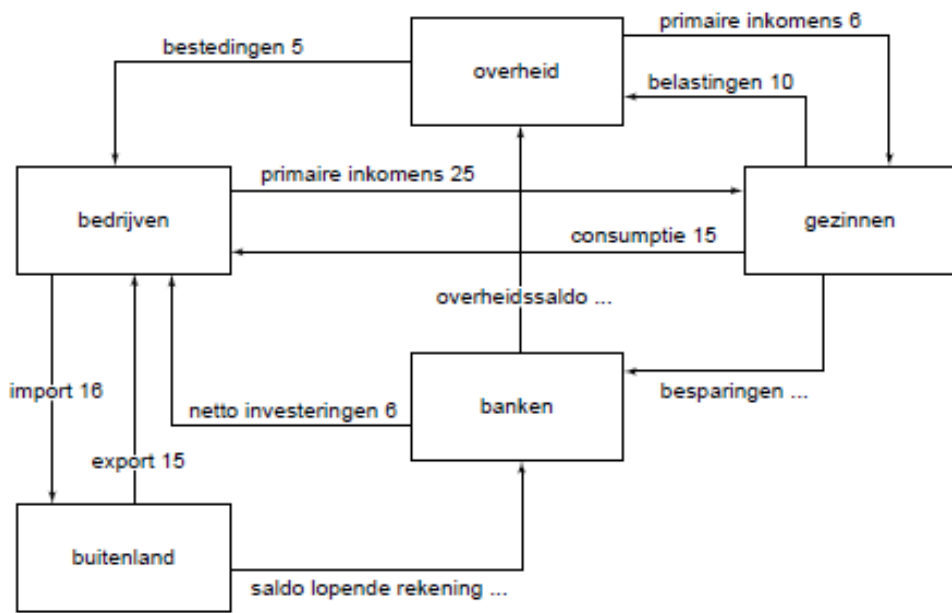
bestedingen 5

overheid

primaire inkomens 6

belastingen 10

primaire inkomens 25

bedrijven

gezinnen

consumptie 15

overheidssaldo ...

import 16

netto investeringen 6

banken

besparingen ...

export 15

buitenland

saldo lopende rekening ...